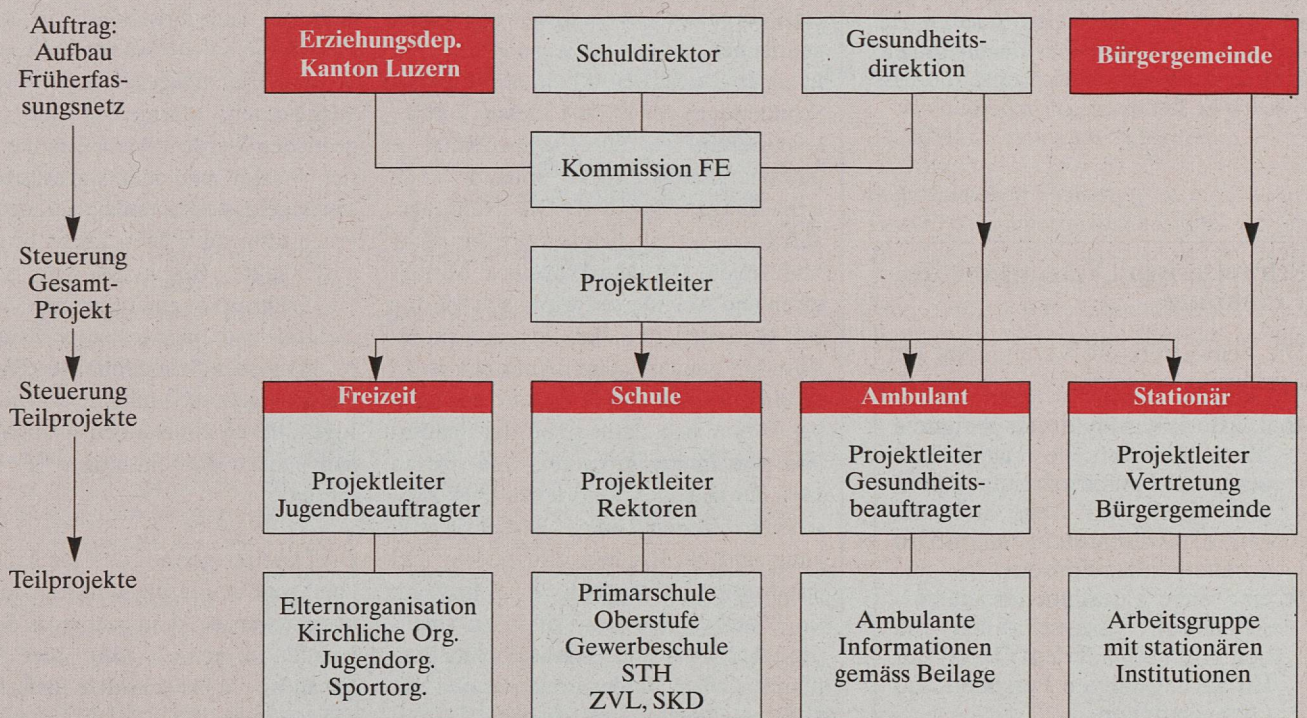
Auftrag: Aufbau Früherfassungsnetz

Steuerung Gesamt-Projekt

Steuerung Teilprojekte

Teilprojekte

Erziehungsdep. Kanton Luzern

Schuldirektor

Gesundheitsdirektion

Bürgergemeinde

Kommission FE

Projektleiter

Freizeit

Projektleiter Jugendbeauftragter

Elternorganisation Kirchliche Org. Jugendorg. Sportorg.

Schule

Projektleiter Rektoren

Primarschule Oberstufe Gewerbeschule STH ZVL, SKD

Ambulant

Projektleiter Gesundheitsbeauftragter

Ambulante Informationen gemäss Beilage

Stationär

Projektleiter Vertretung Bürgergemeinde

Arbeitsgruppe mit stationären Institutionen